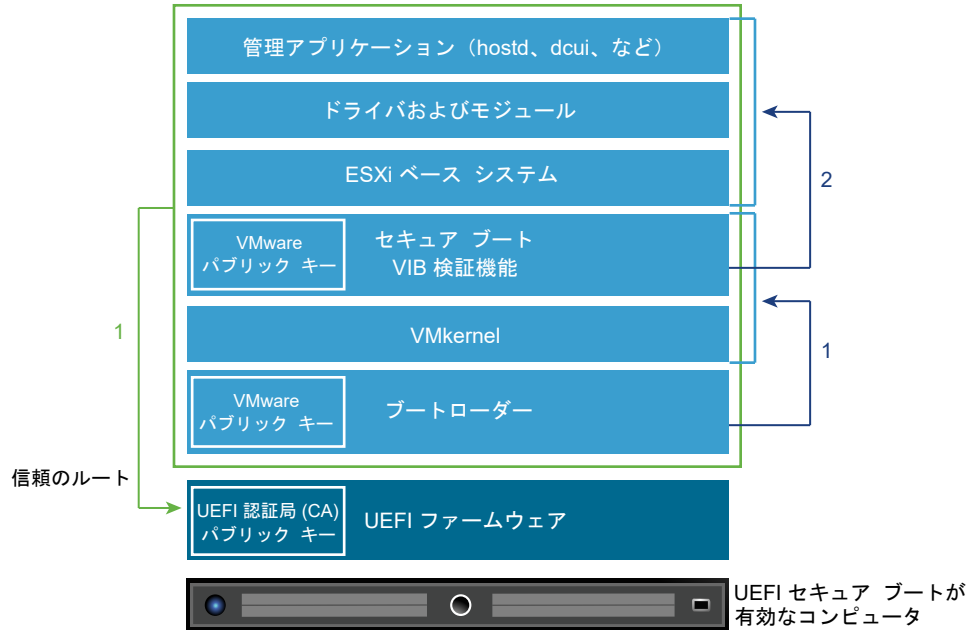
管理アプリケーション（hostd、dcui、など）

ドライバおよびモジュール

ESXi ベース システム

VMware パブリック キー

セキュア ブート VIB 検証機能

VMkernel

VMware パブリック キー

ブートローダー

2

1

1

信頼のルート

UEFI 認証局 (CA) パブリック キー

UEFI ファームウェア

UEFI セキュア ブートが有効なコンピュータ